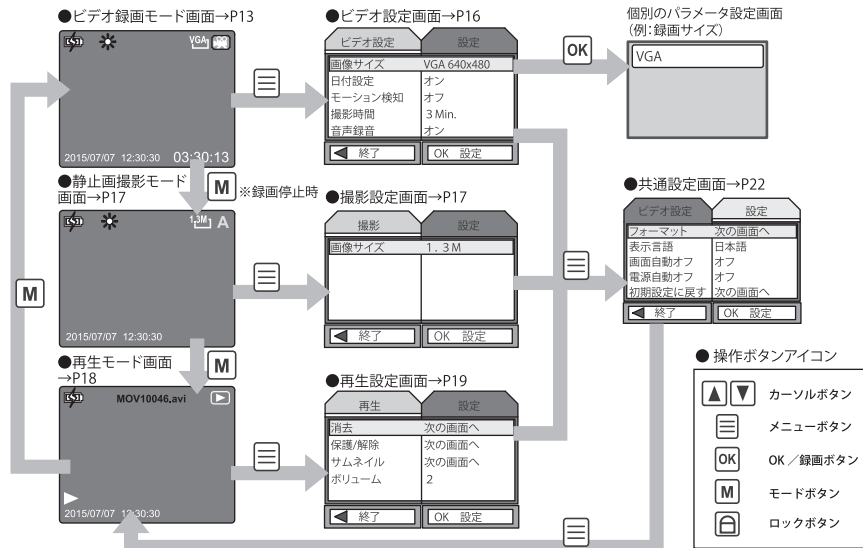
●ビデオ録画モード画面→P13

VGA

2015/07/07 12:30:30 03:30:13

●ビデオ設定画面→P16

| ビデオ設定 | 設定 |
|---|---|
| 画像サイズ | VGA 640x480 |
| 日付設定 | オン |
| モーション検知 | オフ |
| 撮影時間 | 3 Min. |
| 音声録音 | オン |
| ◀ 終了 | OK 設定 |

OK

個別のパラメータ設定画面
(例:録画サイズ)

VGA

●静止画撮影モード画面→P17

M ※録画停止時

1.3M A

2015/07/07 12:30:30

●撮影設定画面→P17

| 撮影 | 設定 |
|---|---|
| 画像サイズ | 1.3M |
| ◀ 終了 | OK 設定 |

●共通設定画面→P22

| ビデオ設定 | 設定 |
|---|---|
| フォーマット | 次の画面へ |
| 表示言語 | 日本語 |
| 画面自動オフ | オフ |
| 電源自動オフ | オフ |
| 初期設定に戻す | 次の画面へ |
| ◀ 終了 | OK 設定 |

M

●再生モード画面→P18

M

MOV10046.avi

2015/07/07 12:30:30

●再生設定画面→P19

| 再生 | 設定 |
|---|---|
| 消去 | 次の画面へ |
| 保護/解除 | 次の画面へ |
| サムネイル | 次の画面へ |
| ボリューム | 2 |
| ◀ 終了 | OK 設定 |

● 操作ボタンアイコン

▲▼ カーソルボタン
メニューボタン
OK OK／録画ボタン
M モードボタン
ロックボタン